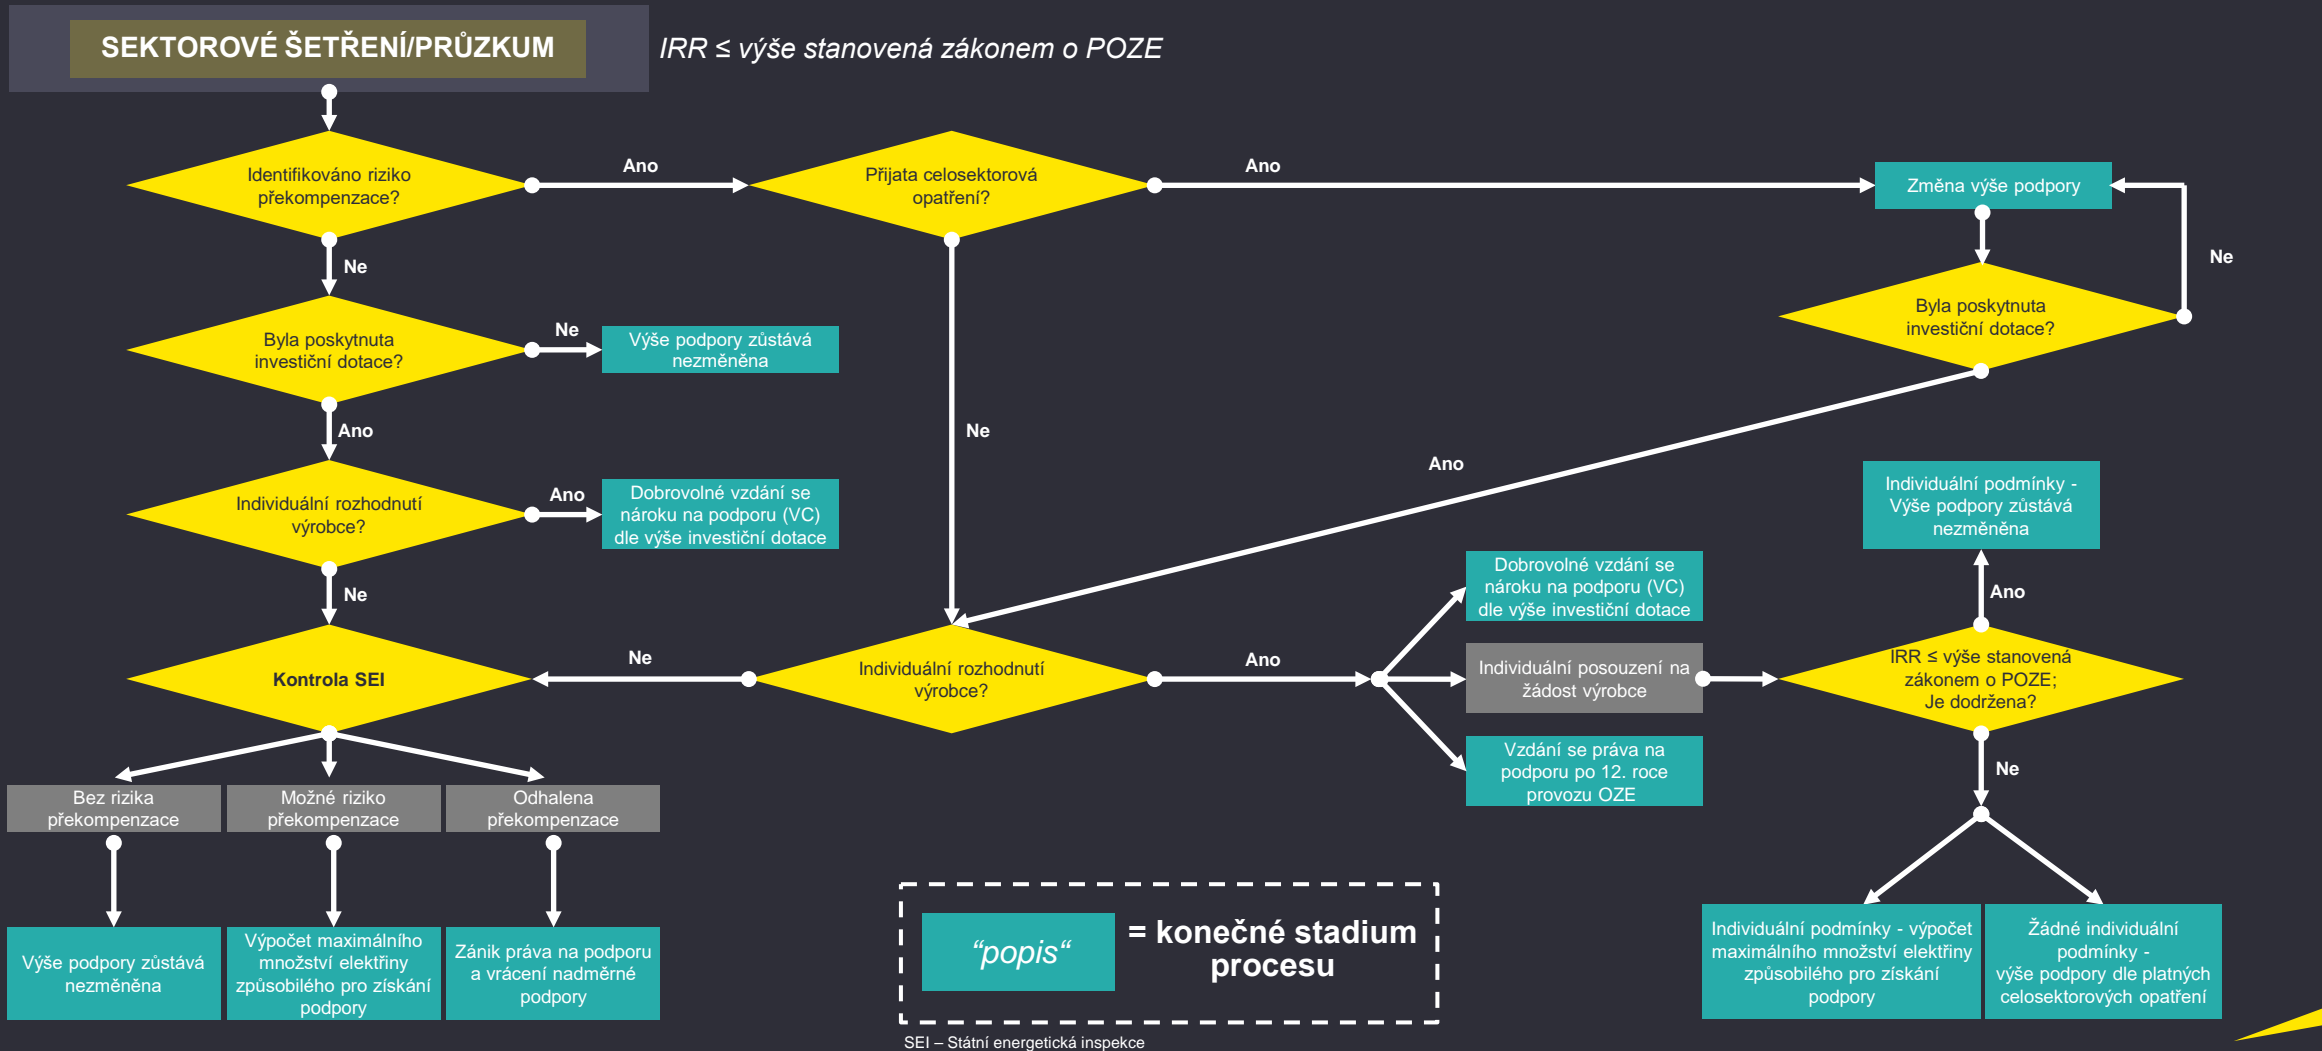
SEKTOROVÉ ŠETŘENÍ/PRŮZKUM

IRR ≤ výše stanovená zákonem o POZE

Identifikováno riziko překompenzace?

Ano

Přijata celosektorová opatření?

Ano

Změna výše podpory

Ne

Ne

Byla poskytnuta investiční dotace?

Ne

Výše podpory zůstává nezměněna

Byla poskytnuta investiční dotace?

Ano

Ne

Ano

Individuální rozhodnutí výrobce?

Ano

Dobrovolné vzdání se nároku na podporu (VC) dle výše investiční dotace

Individuální podmínky - Výše podpory zůstává nezměněna

Ne

Dobrovolné vzdání se nároku na podporu (VC) dle výše investiční dotace

Ano

Kontrola SEI

Ne

Individuální rozhodnutí výrobce?

Ano

Individuální posouzení na žádost výrobce

IRR ≤ výše stanovená zákonem o POZE; Je dodržena?

Vzdání se práva na podporu po 12. roce provozu OZE

Ne

Bez rizika překompenzace

Možné riziko překompenzace

Odhalena překompenzace

Výše podpory zůstává nezměněna

Výpočet maximálního množství elektřiny způsobilého pro získání podpory

Zánik práva na podporu a vrácení nadměrné podpory

“popis“ = konečné stadium procesu

Individuální podmínky - výpočet maximálního množství elektřiny způsobilého pro získání podpory

Žádné individuální podmínky - výše podpory dle platných celosektorových opatření

SEI – Státní energetická inspekce